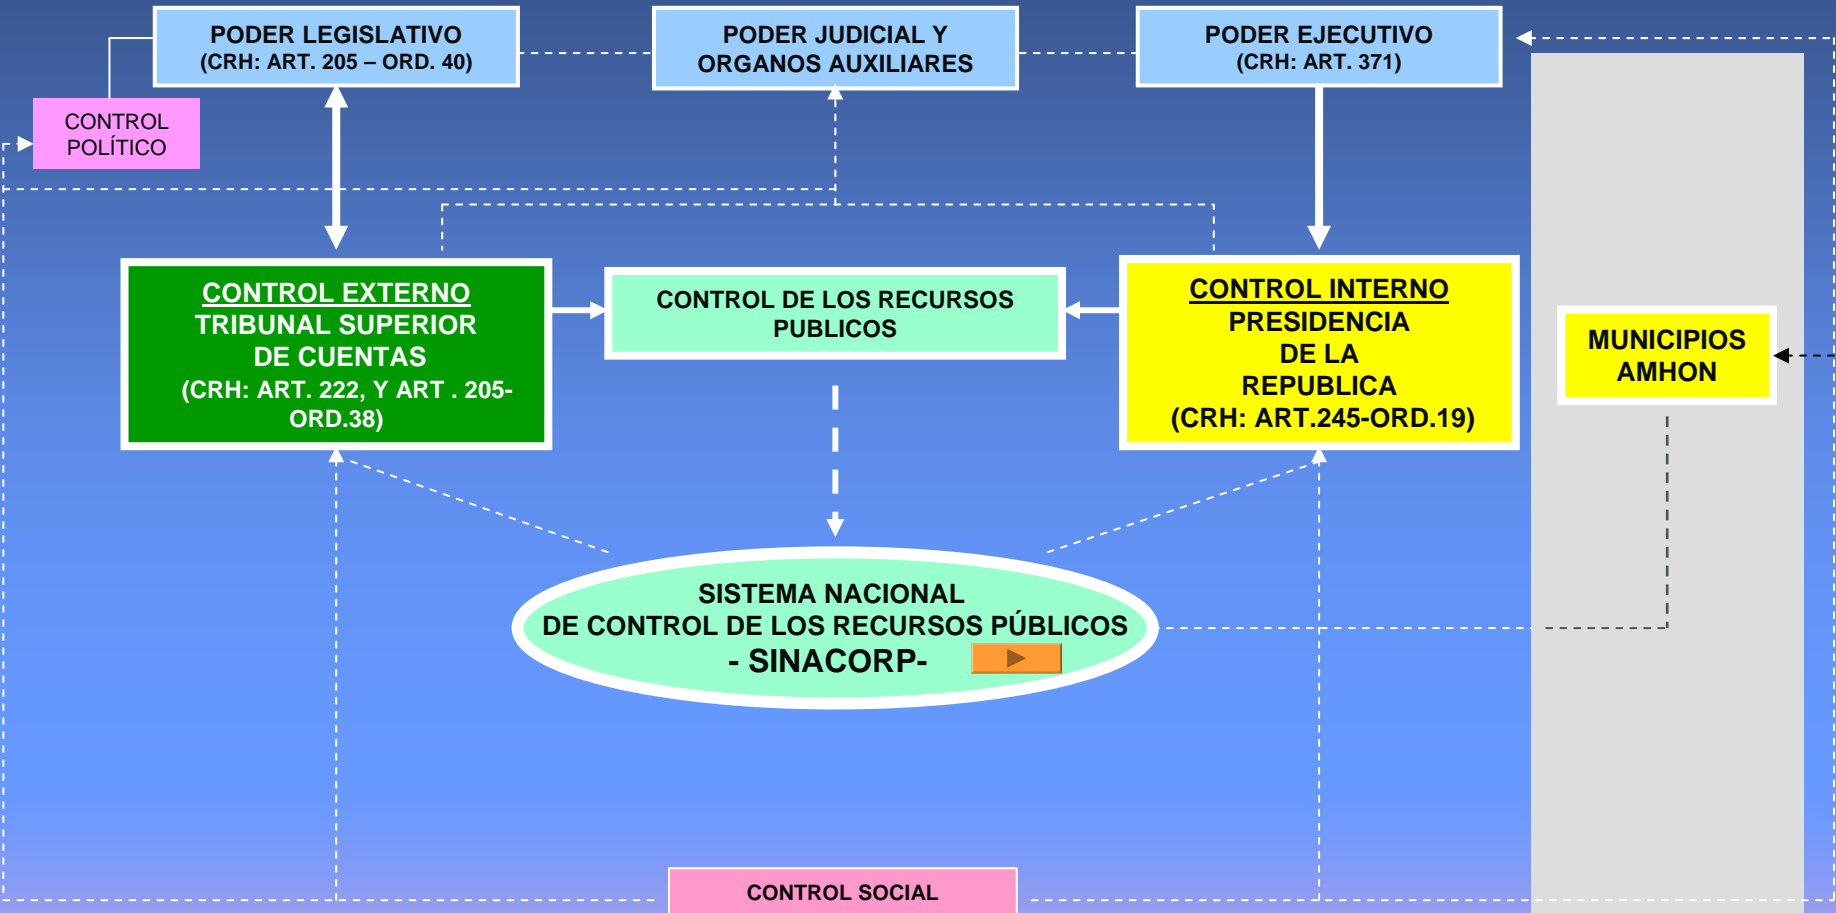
PODER LEGISLATIVO
(CRH: ART. 205 – ORD. 40)

PODER JUDICIAL Y
ORGANOS AUXILIARES

PODER EJECUTIVO
(CRH: ART. 371)

CONTROL
POLÍTICO

CONTROL EXTERNO
TRIBUNAL SUPERIOR
DE CUENTAS
(CRH: ART. 222, Y ART . 205-ORD.38)

CONTROL DE LOS RECURSOS
PUBLICOS

CONTROL INTERNO
PRESIDENCIA
DE LA
REPUBLICA
(CRH: ART.245-ORD.19)

MUNICIPIOS
AMHON

SISTEMA NACIONAL
DE CONTROL DE LOS RECURSOS PÚBLICOS
- SINACORP-

CONTROL SOCIAL